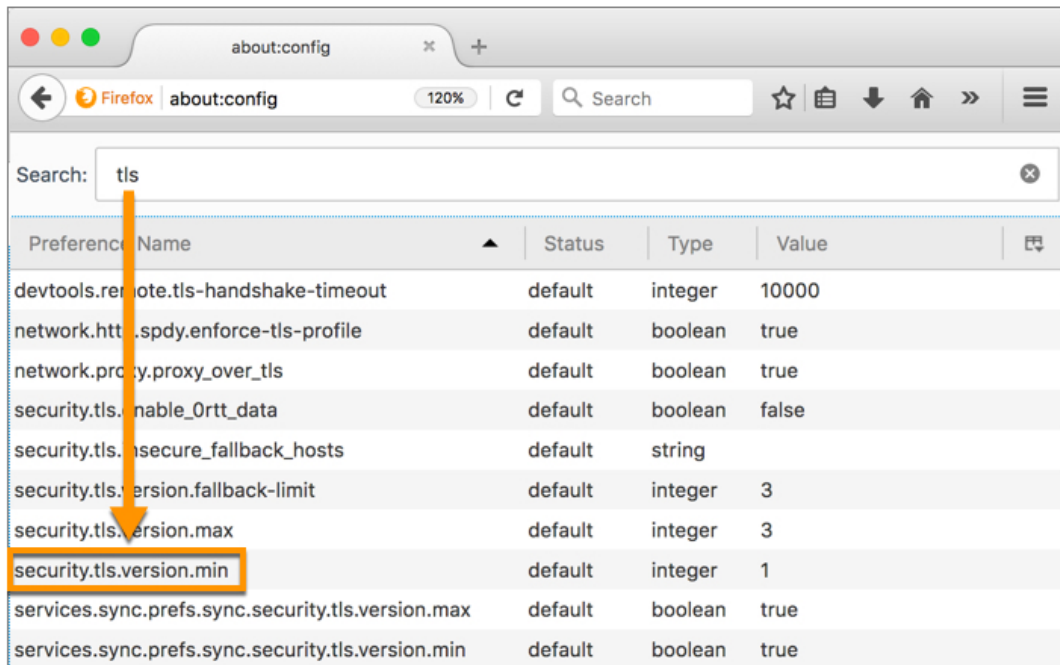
about:config

Firefox about:config 120%

Search

Search: tls

| Preferenc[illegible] Name | Status | Type | Value |
|---|---|---|---|
| devtools.re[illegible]ote.tls-handshake-timeout | default | integer | 10000 |
| network.htt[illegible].spdy.enforce-tls-profile | default | boolean | true |
| network.pro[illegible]y.proxy_over_tls | default | boolean | true |
| security.tls.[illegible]nable_0rtt_data | default | boolean | false |
| security.tls.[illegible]nsecure_fallback_hosts | default | string | |
| security.tls.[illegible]rsion.fallback-limit | default | integer | 3 |
| security.tls.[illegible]ersion.max | default | integer | 3 |
| security.tls.version.min | default | integer | 1 |
| services.sync.prefs.sync.security.tls.version.max | default | boolean | true |
| services.sync.prefs.sync.security.tls.version.min | default | boolean | true |